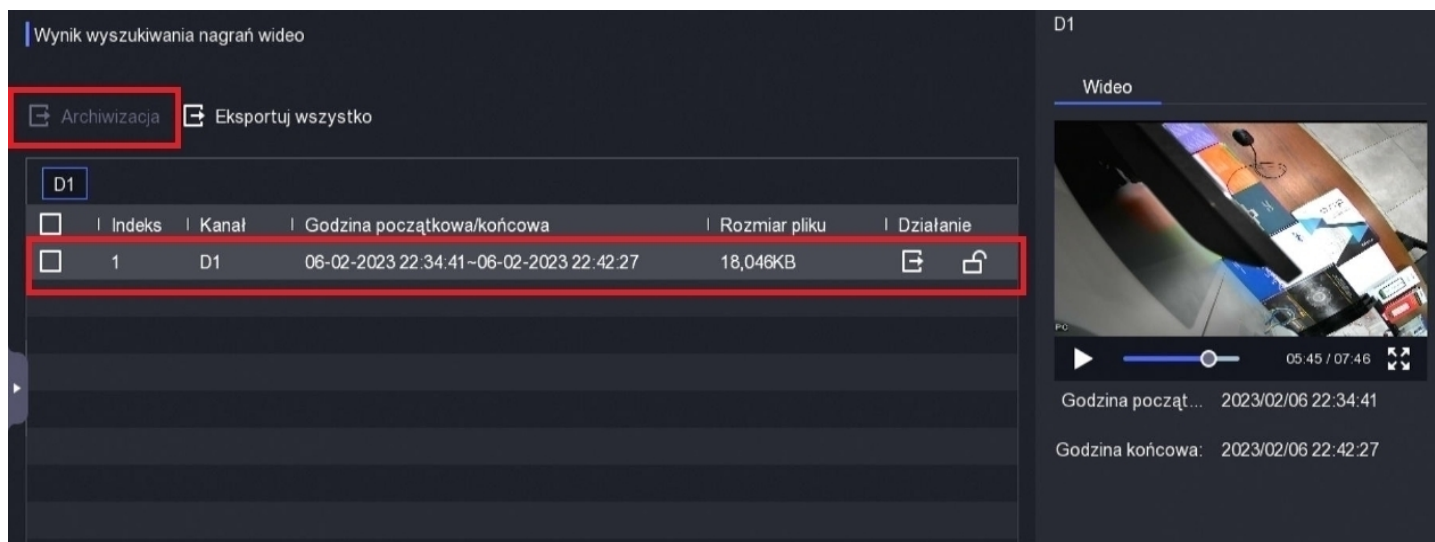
Wynik wyszukiwania nagrań wideo

Archiwizacja
Eksportuj wszystko

D1

| | Indeks | Kanał | Godzina początkowa/końcowa | Rozmiar pliku | Działanie |
|---|---|---|---|---|---|
| | 1 | D1 | 06-02-2023 22:34:41~06-02-2023 22:42:27 | 18,046KB | |

D1

Wideo

05:45 / 07:46

Godzina począt... 2023/02/06 22:34:41

Godzina końcowa: 2023/02/06 22:42:27